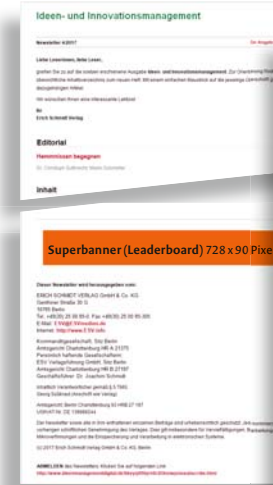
Ideen- und Innovationsmanagement

Newsletter 4/2017

Liebe Leserinnen, liebe Leser,

gerne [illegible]

Ihr
Erich Schmidt Verlag

Editorial

Hemmnissen begegnen

Inhalt

Superbanner (Leaderboard) 728 x 90 Pixe

Dieser Newsletter wird herausgegeben von:

ERICH SCHMIDT VERLAG GmbH & Co. KG
Genthiner Straße 30 G
10785 Berlin
Tel.: +49(30) 25 00 85-0 Fax: +49(30) 25 00 85-305
E-Mail: ESV@ESVmedien.de
Internet: http://www.ESV.info

Kommanditgesellschaft, Sitz Berlin
Amtsgericht Charlottenburg HR A 21375
Persönlich haftende Gesellschafterin:
ESV Verlagsführung GmbH, Sitz Berlin
Amtsgericht Charlottenburg HR B 27197
Geschäftsführer: Dr. Joachim Schmidt

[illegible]

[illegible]

(c) 2017 Erich Schmidt Verlag GmbH & Co. KG, Berlin

ABMELDEN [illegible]
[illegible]